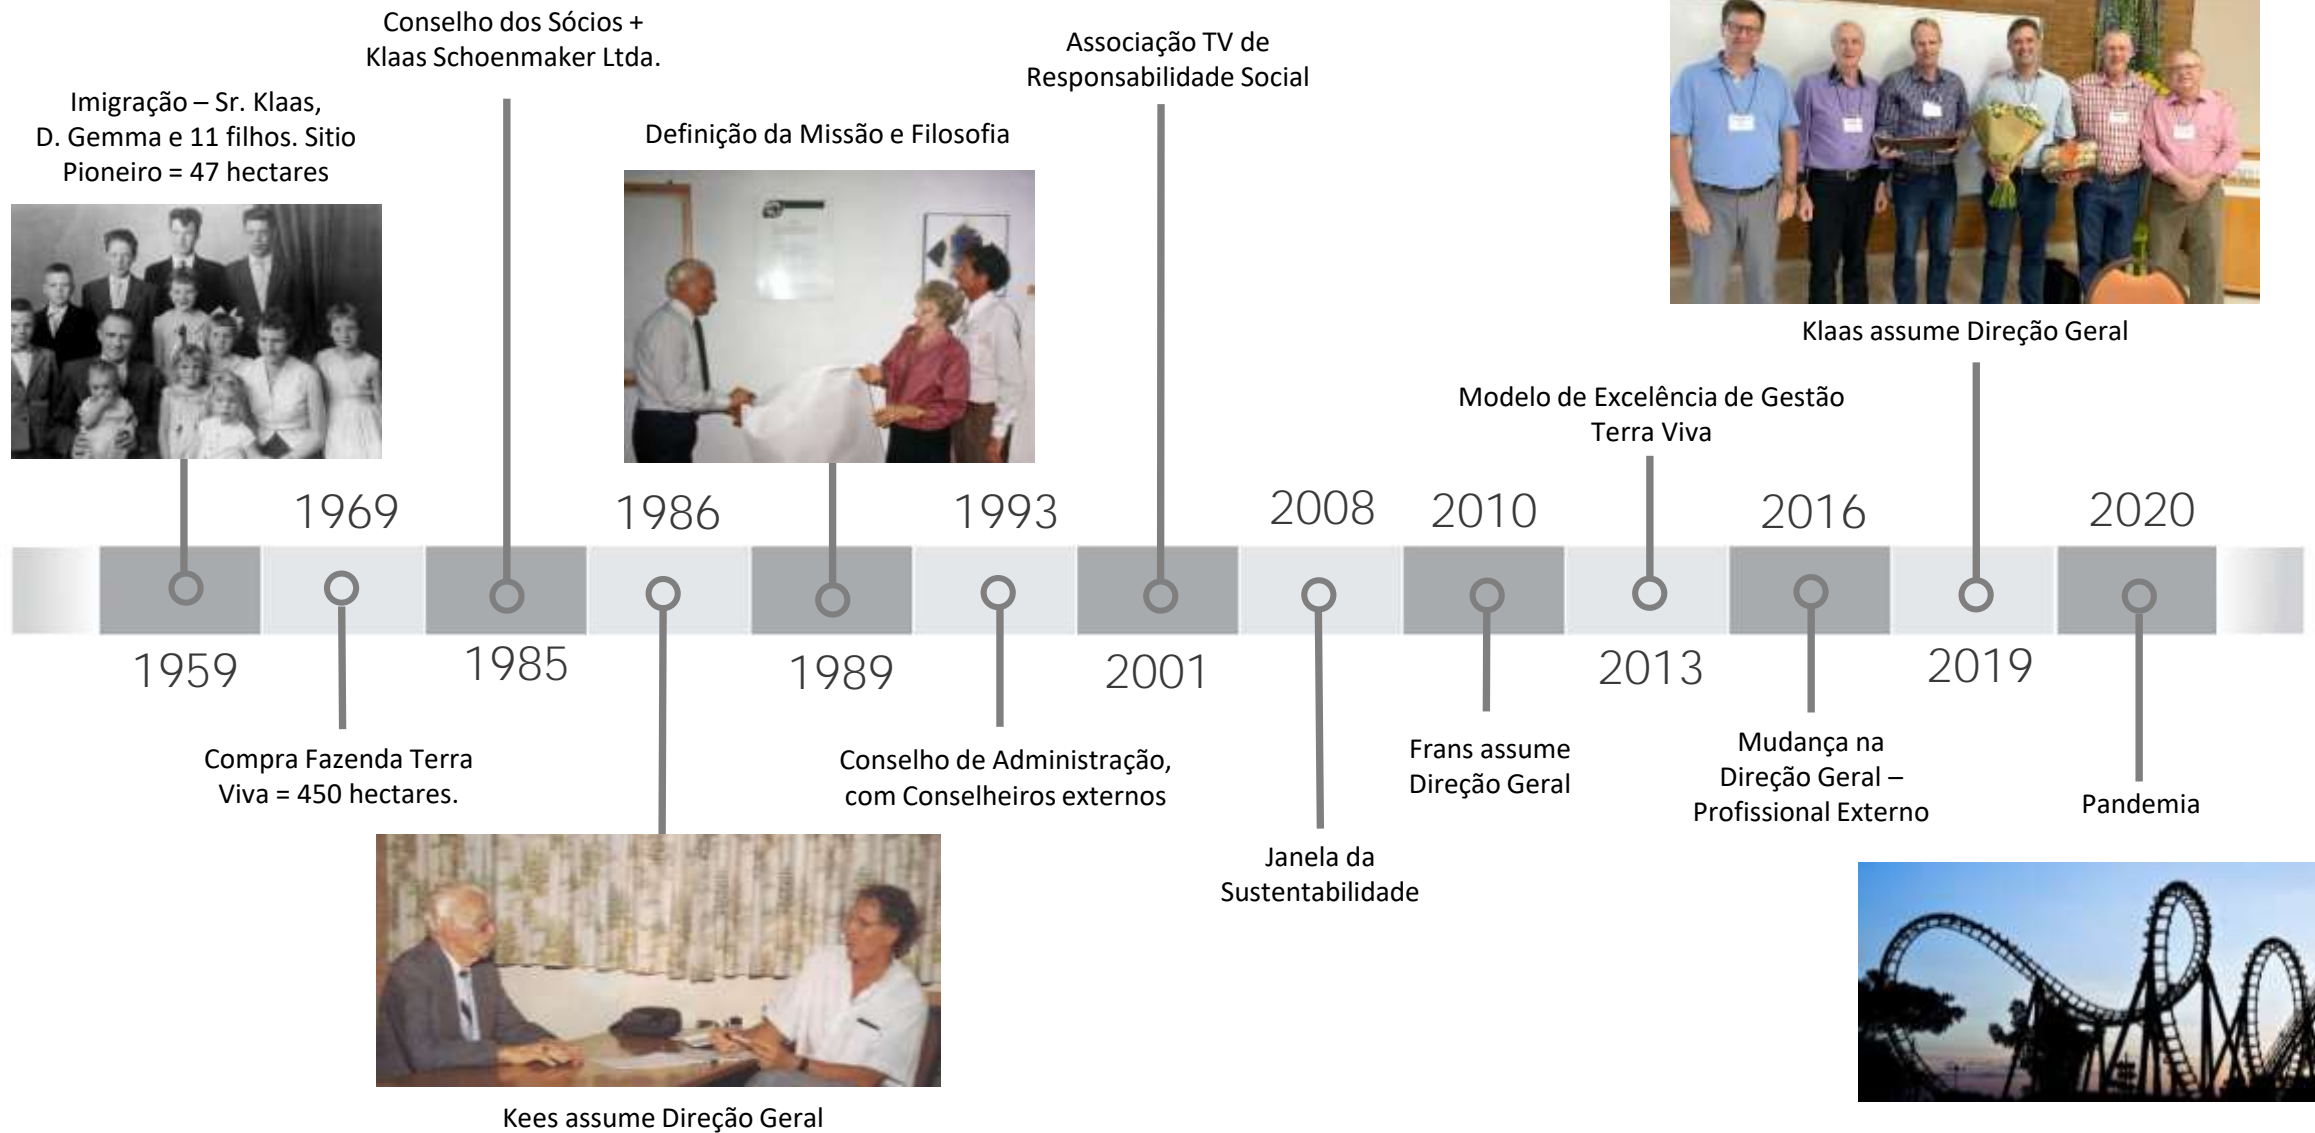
Conselho dos Sócios + Klaas Schoenmaker Ltda.

Associação TV de Responsabilidade Social

Imigração – Sr. Klaas, D. Gemma e 11 filhos. Sitio Pioneiro = 47 hectares

Definição da Missão e Filosofia

Klaas assume Direção Geral

Modelo de Excelência de Gestão Terra Viva

1969

1986

1993

2008

2010

2016

2020

1959

1985

1989

2001

2013

2019

Compra Fazenda Terra Viva = 450 hectares.

Conselho de Administração, com Conselheiros externos

Frans assume Direção Geral

Mudança na Direção Geral – Profissional Externo

Pandemia

Janela da Sustentabilidade

Kees assume Direção Geral